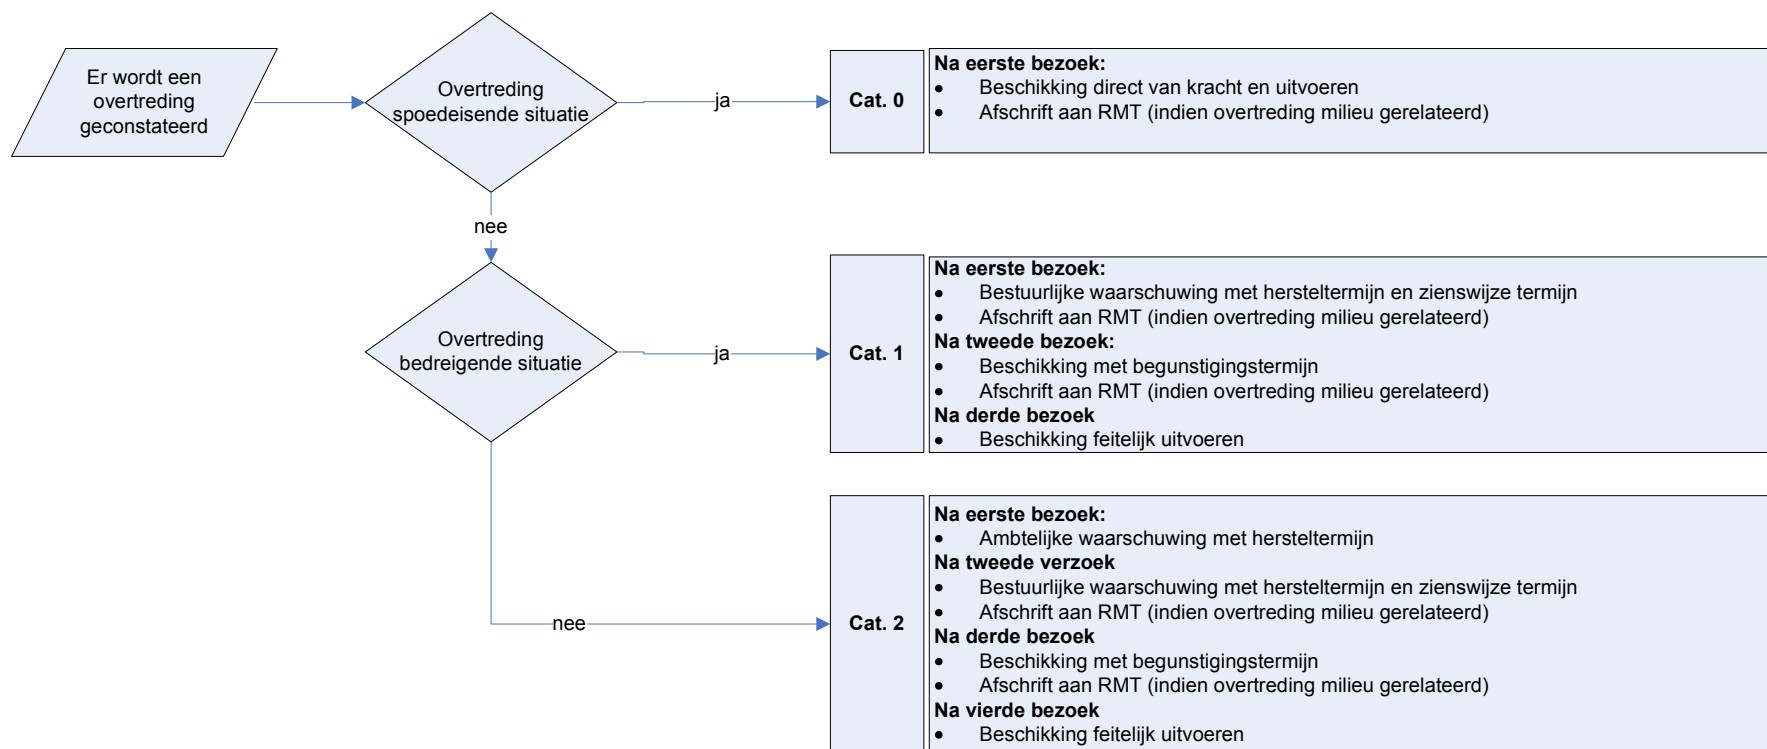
Er wordt een overtreding geconstateerd

Overtreding spoedeisende situatie

ja

Cat. 0

**Na eerste bezoek:**
- Beschikking direct van kracht en uitvoeren
- Afschrift aan RMT (indien overtreding milieu gerelateerd)

nee

Overtreding bedreigende situatie

ja

Cat. 1

**Na eerste bezoek:**
- Bestuurlijke waarschuwing met hersteltermijn en zienswijze termijn
- Afschrift aan RMT (indien overtreding milieu gerelateerd)

**Na tweede bezoek:**
- Beschikking met begunstigingstermijn
- Afschrift aan RMT (indien overtreding milieu gerelateerd)

**Na derde bezoek**
- Beschikking feitelijk uitvoeren

nee

Cat. 2

**Na eerste bezoek:**
- Ambtelijke waarschuwing met hersteltermijn

**Na tweede verzoek**
- Bestuurlijke waarschuwing met hersteltermijn en zienswijze termijn
- Afschrift aan RMT (indien overtreding milieu gerelateerd)

**Na derde bezoek**
- Beschikking met begunstigingstermijn
- Afschrift aan RMT (indien overtreding milieu gerelateerd)

**Na vierde bezoek**
- Beschikking feitelijk uitvoeren